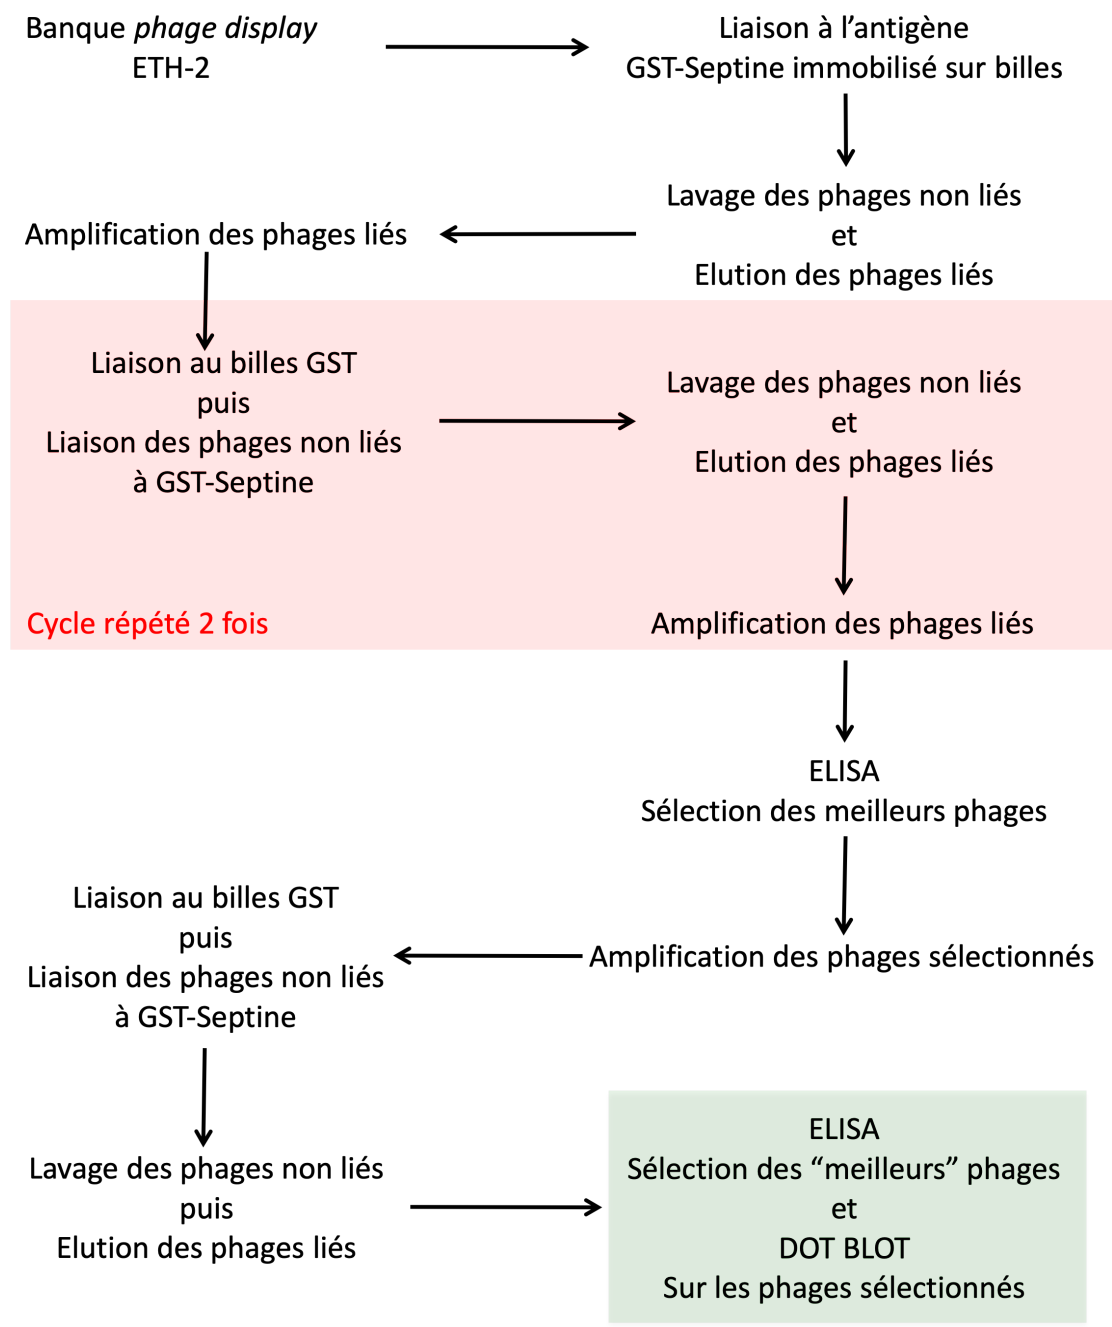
Banque phage display
ETH-2

Liaison à l'antigène
GST-Septine immobilisé sur billes

Lavage des phages non liés
et
Elution des phages liés

Amplification des phages liés

Liaison au billes GST
puis
Liaison des phages non liés
à GST-Septine

Lavage des phages non liés
et
Elution des phages liés

Cycle répété 2 fois

Amplification des phages liés

ELISA
Sélection des meilleurs phages

Amplification des phages sélectionnés

Liaison au billes GST
puis
Liaison des phages non liés
à GST-Septine

Lavage des phages non liés
puis
Elution des phages liés

ELISA
Sélection des "meilleurs" phages
et
DOT BLOT
Sur les phages sélectionnés